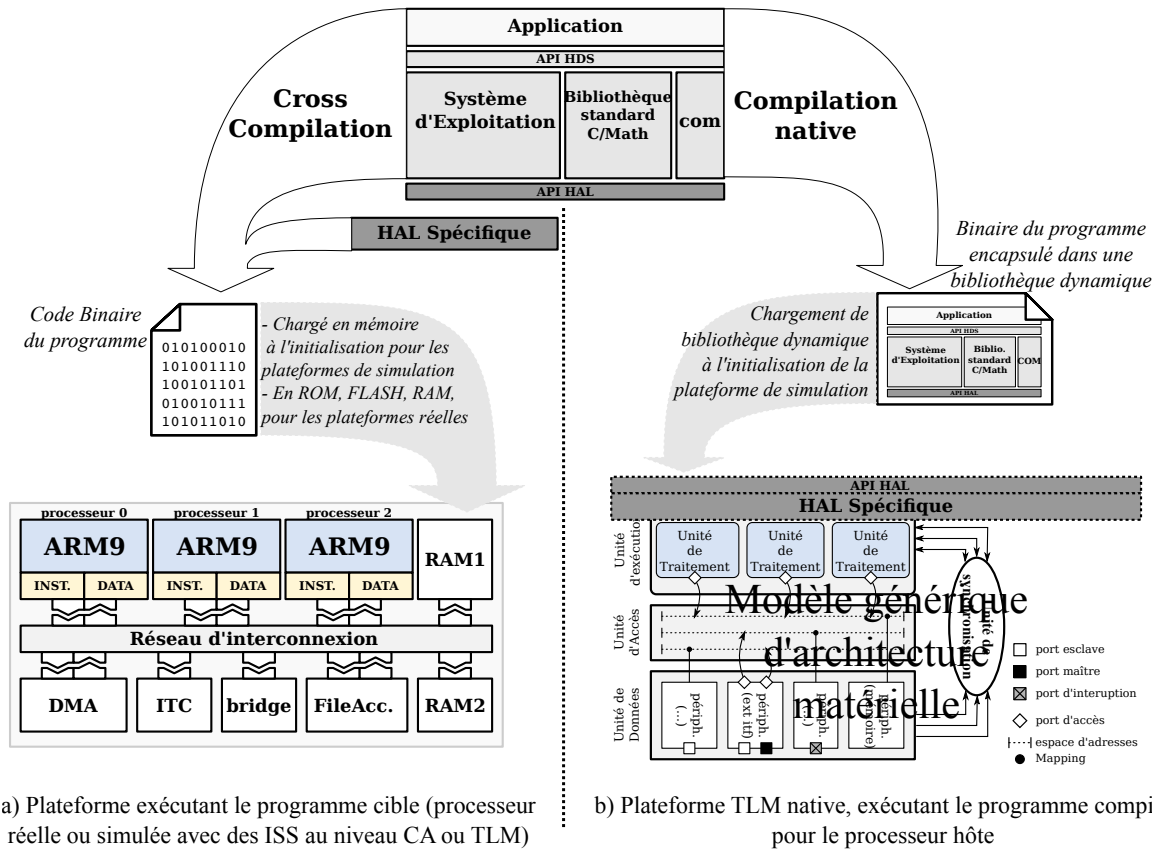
Application

API HDS

Système d'Exploitation

Bibliothèque standard C/Math

com

API HAL

Cross Compilation

Compilation native

HAL Spécifique

Binaire du programme encapsulé dans une bibliothèque dynamique

Code Binaire du programme

010100010
101001110
100101101
010010111
101011010

- Chargé en mémoire à l'initialisation pour les plateformes de simulation
- En ROM, FLASH, RAM, pour les plateformes réelles

Chargement de bibliothèque dynamique à l'initialisation de la plateforme de simulation

Application

API HDS

Système d'Exploitation

Biblio. standard C/Math

COM

API HAL

processeur 0

processeur 1

processeur 2

ARM9

ARM9

ARM9

INST.

DATA

INST.

DATA

INST.

DATA

RAM1

Réseau d'interconnexion

DMA

ITC

bridge

FileAcc.

RAM2

API HAL

HAL Spécifique

Unité d'exécution

Unité de Traitement

Unité de Traitement

Unité de Traitement

Unité d'Accès

Unité de Données

périph. (...)

périph. (ext itf)

périph. (...)

périph. (mémoire)

Unité de synchronisation

Modèle générique d'architecture matérielle

port esclave

port maître

port d'interuption

port d'accès

espace d'adresses

Mapping

a) Plateforme exécutant le programme cible (processeur réelle ou simulée avec des ISS au niveau CA ou TLM)

b) Plateforme TLM native, exécutant le programme compi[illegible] pour le processeur hôte